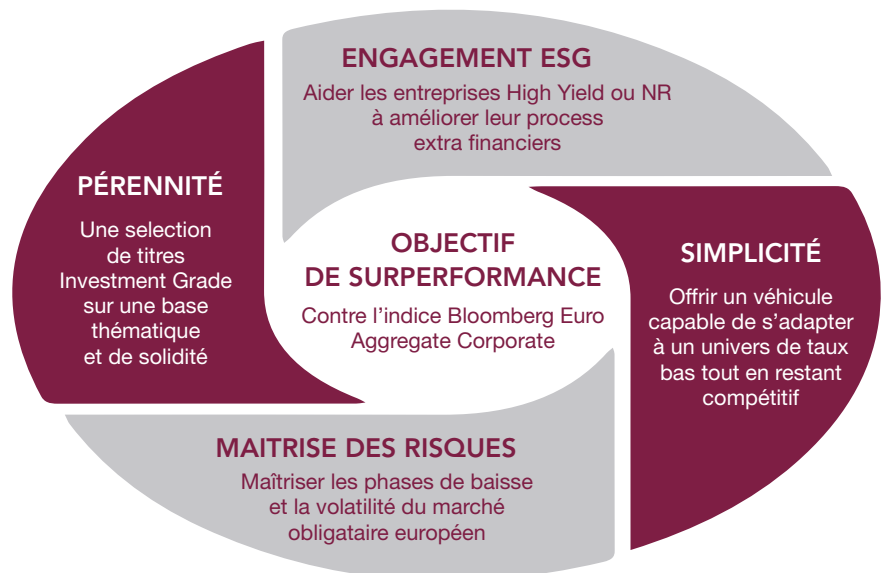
ENGAGEMENT ESG

Aider les entreprises High Yield ou NR à améliorer leur process extra financiers

PÉRENNITÉ

Une selection de titres Investment Grade sur une base thématique et de solidité

OBJECTIF DE SURPERFORMANCE

Contre l'indice Bloomberg Euro Aggregate Corporate

SIMPLICITÉ

Offrir un véhicule capable de s'adapter à un univers de taux bas tout en restant compétitif

MAITRISE DES RISQUES

Maîtriser les phases de baisse et la volatilité du marché obligataire européen